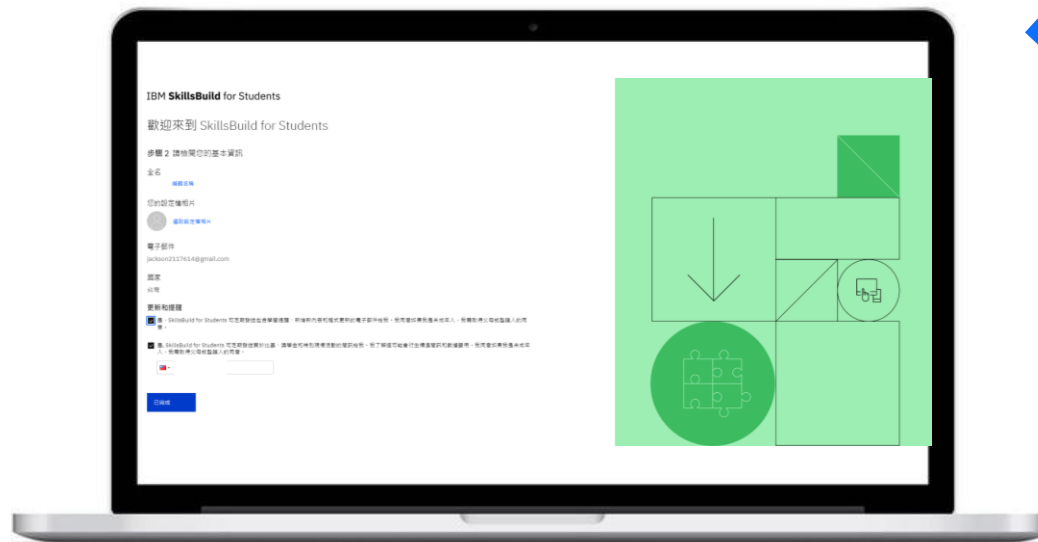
IBM SkillsBuild for Students

歡迎來到 SkillsBuild for Students

步驟 2 請檢閱您的基本資訊

全名

編輯名稱

您的設定檔相片

選取設定檔相片

電子郵件

jacksin2117614@gmail.com

國家

台灣

更新和提醒

是，SkillsBuild for Students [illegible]

是，SkillsBuild for Students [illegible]

已繼續